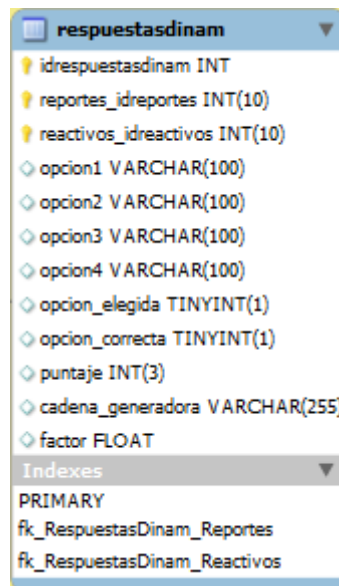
respuestasdinam
idrespuestasdinam INT
reportes_idreportes INT(10)
reactivos_idreactivos INT(10)
opcion1 VARCHAR(100)
opcion2 VARCHAR(100)
opcion3 VARCHAR(100)
opcion4 VARCHAR(100)
opcion_elegida TINYINT(1)
opcion_correcta TINYINT(1)
puntaje INT(3)
cadena_generadora VARCHAR(255)
factor FLOAT
Indexes
PRIMARY
fk_RespuestasDinam_Reportes
fk_RespuestasDinam_Reactivos